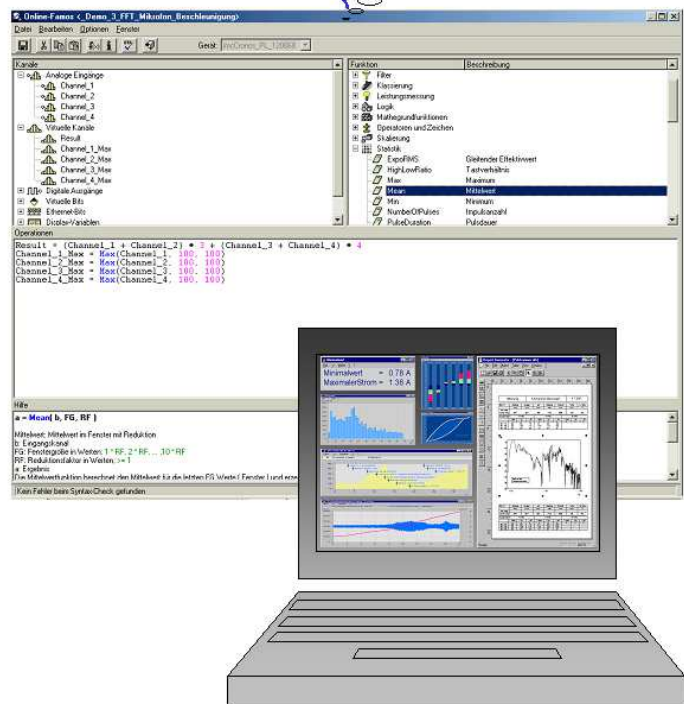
Online-Famos <_Demo_3_FFT_Mikrofon_Beschleunigung>

Datei Bearbeiten Optionen Fenster

Gerät: imcCronos_PL_120864

Kanäle

Analoge Eingänge
Channel_1
Channel_2
Channel_3
Channel_4
Virtuelle Kanäle
Result
Channel_1_Max
Channel_2_Max
Channel_3_Max
Channel_4_Max
Digitale Ausgänge
Virtuelle Bits
Ethernet-Bits
Display-Variablen

| Funktion | Beschreibung |
|---|---|
| Filter | |
| Klassierung | |
| Leistungsmessung | |
| Logik | |
| Mathegrundfunktionen | |
| Operatoren und Zeichen | |
| Skalierung | |
| Statistik | |
| ExpoRMS | Gleitender Effektivwert |
| HighLowRatio | Tastverhältnis |
| Max | Maximum |
| Mean | Mittelwert |
| Min | Minimum |
| NumberOfPulses | Impulsanzahl |
| PulseDuration | Pulsdauer |

Operationen

Result = (Channel_1 + Channel_2) * 3 + (Channel_3 + Channel_4) * 4
Channel_1_Max = Max(Channel_1, 100, 100)
Channel_2_Max = Max(Channel_2, 100, 100)
Channel_3_Max = Max(Channel_3, 100, 100)
Channel_4_Max = Max(Channel_4, 100, 100)

Hilfe

a = Mean( b, FG, RF )

Mittelwert: Mittelwert im Fenster mit Reduktion
b: Eingangskanal
FG: Fenstergröße in Werten: 1 * RF, 2 * RF, ... 10 * RF
RF: Reduktionsfaktor in Werten: >= 1
a: Ergebnis
Die Mittelwertfunktion berechnet den Mittelwert für die letzten FG Werte / Fenster ) und erze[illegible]

Kein Fehler beim Syntax-Check gefunden

Minimalwert = 0.78 A
MaximalerStrom = 1.38 A